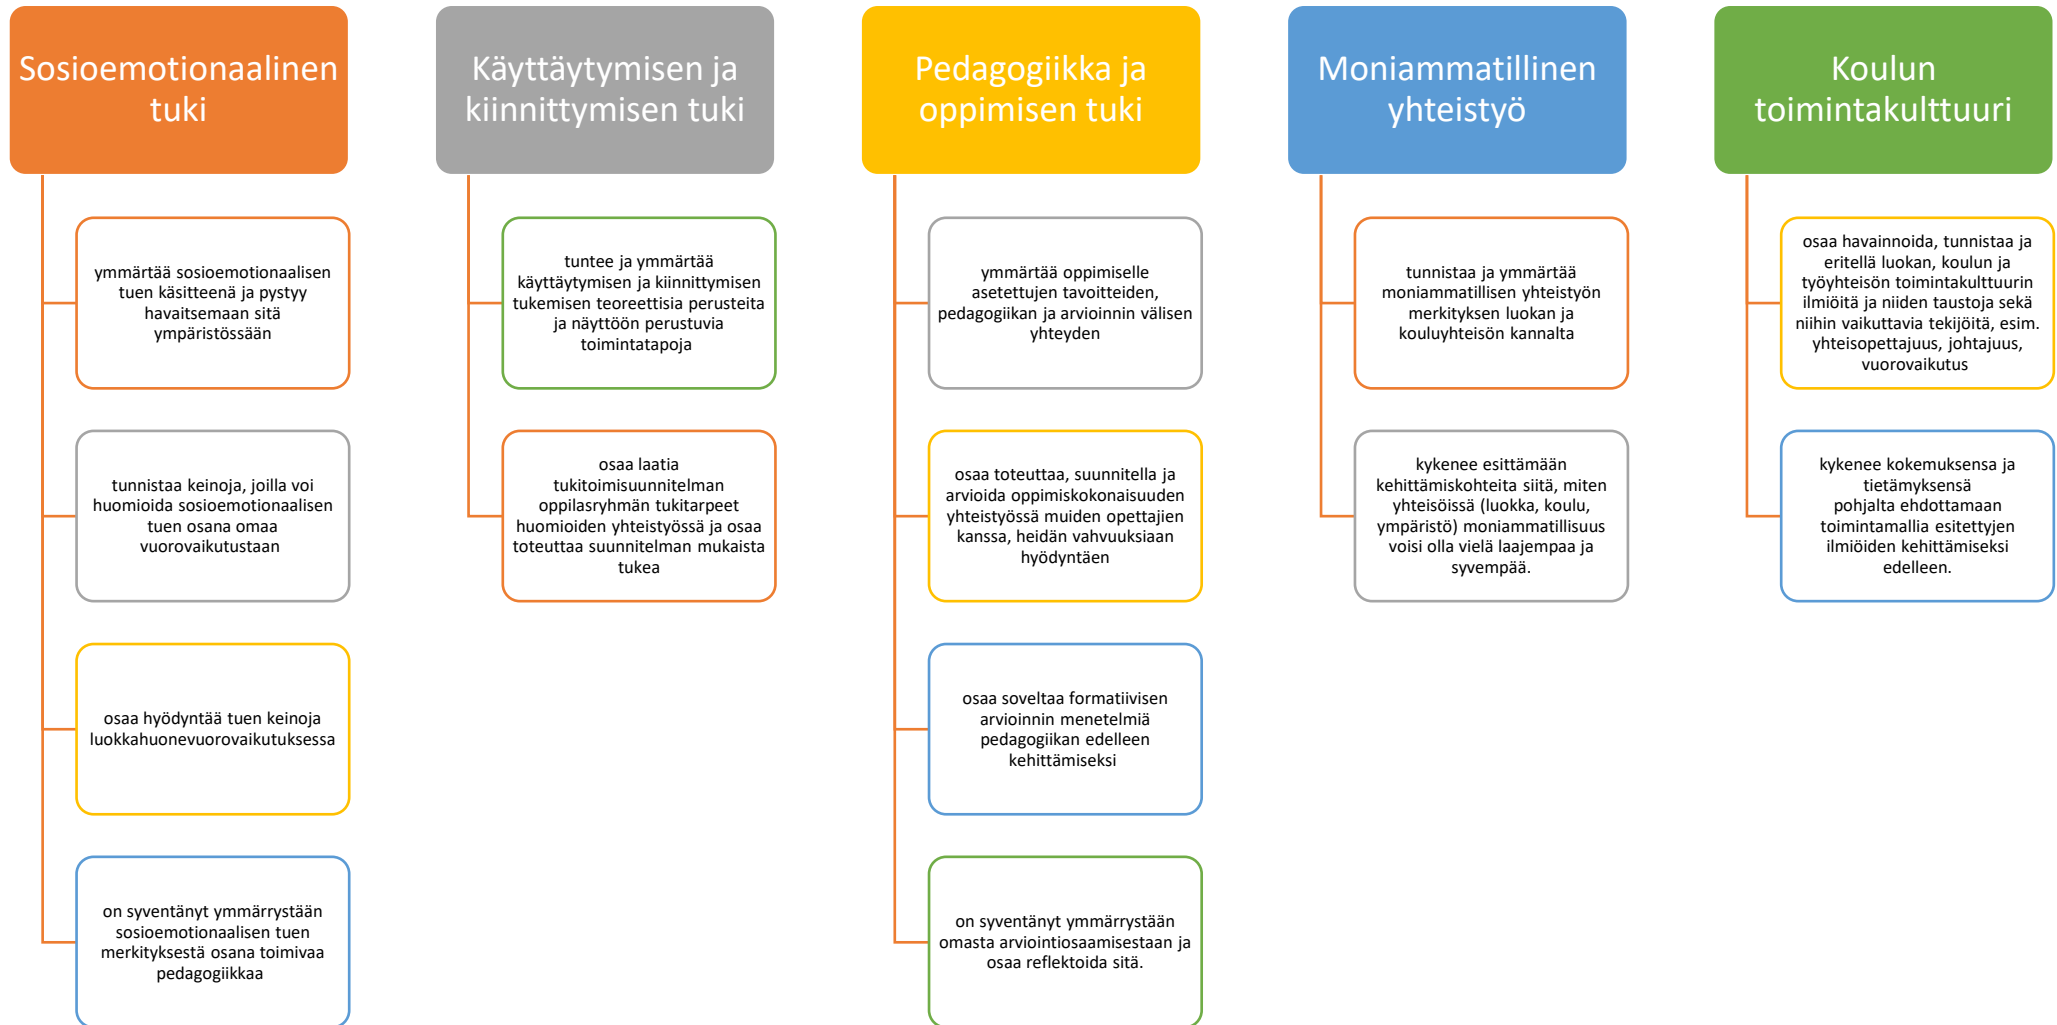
Sosioemotionaalinen tuki

ymmärtää sosioemotionaalisen tuen käsitteenä ja pystyy havaitsemaan sitä ympäristössään

tunnistaa keinoja, joilla voi huomioida sosioemotionaalisen tuen osana omaa vuorovaikutustaan

osaa hyödyntää tuen keinoja luokkahuonevuorovaikutuksessa

on syventänyt ymmärrystään sosioemotionaalisen tuen merkityksestä osana toimivaa pedagogiikkaa

Käyttäytymisen ja kiinnittymisen tuki

tuntee ja ymmärtää käyttäytymisen ja kiinnittymisen tukemisen teoreettisia perusteita ja näyttöön perustuvia toimintatapoja

osaa laatia tukitoimisuunnitelman oppilasryhmän tukitarpeet huomioiden yhteistyössä ja osaa toteuttaa suunnitelman mukaista tukea

Pedagogiikka ja oppimisen tuki

ymmärtää oppimiselle asetettujen tavoitteiden, pedagogiikan ja arvioinnin välisen yhteyden

osaa toteuttaa, suunnitella ja arvioida oppimiskokonaisuuden yhteistyössä muiden opettajien kanssa, heidän vahvuuksiaan hyödyntäen

osaa soveltaa formatiivisen arvioinnin menetelmiä pedagogiikan edelleen kehittämiseksi

on syventänyt ymmärrystään omasta arviointiosaamisestaan ja osaa reflektoida sitä.

Moniammatillinen yhteistyö

tunnistaa ja ymmärtää moniammatillisen yhteistyön merkityksen luokan ja kouluyhteisön kannalta

kykenee esittämään kehittämiskohteita siitä, miten yhteisöissä (luokka, koulu, ympäristö) moniammatillisuus voisi olla vielä laajempaa ja syvempää.

Koulun toimintakulttuuri

osaa havainnoida, tunnistaa ja eritellä luokan, koulun ja työyhteisön toimintakulttuurin ilmiöitä ja niiden taustoja sekä niihin vaikuttavia tekijöitä, esim. yhteisopettajuus, johtajuus, vuorovaikutus

kykenee kokemuksensa ja tietämyksensä pohjalta ehdottamaan toimintamallia esitettyjen ilmiöiden kehittämiseksi edelleen.